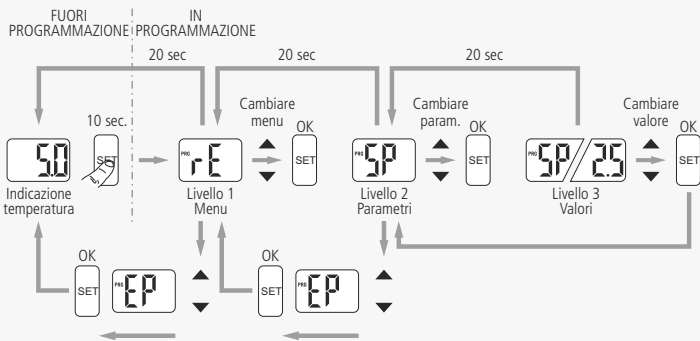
FUORI PROGRAMMAZIONE

IN PROGRAMMAZIONE

20 sec

20 sec

20 sec

5.0

10 sec.

SET

Indicazione temperatura

PRG rE

Cambiare menu

OK

SET

Livello 1 Menu

PRG SP

Cambiare param.

OK

SET

Livello 2 Parametri

PRG SP 2.5

Cambiare valore

OK

SET

Livello 3 Valori

OK

SET

PRG EP

OK

SET

PRG EP